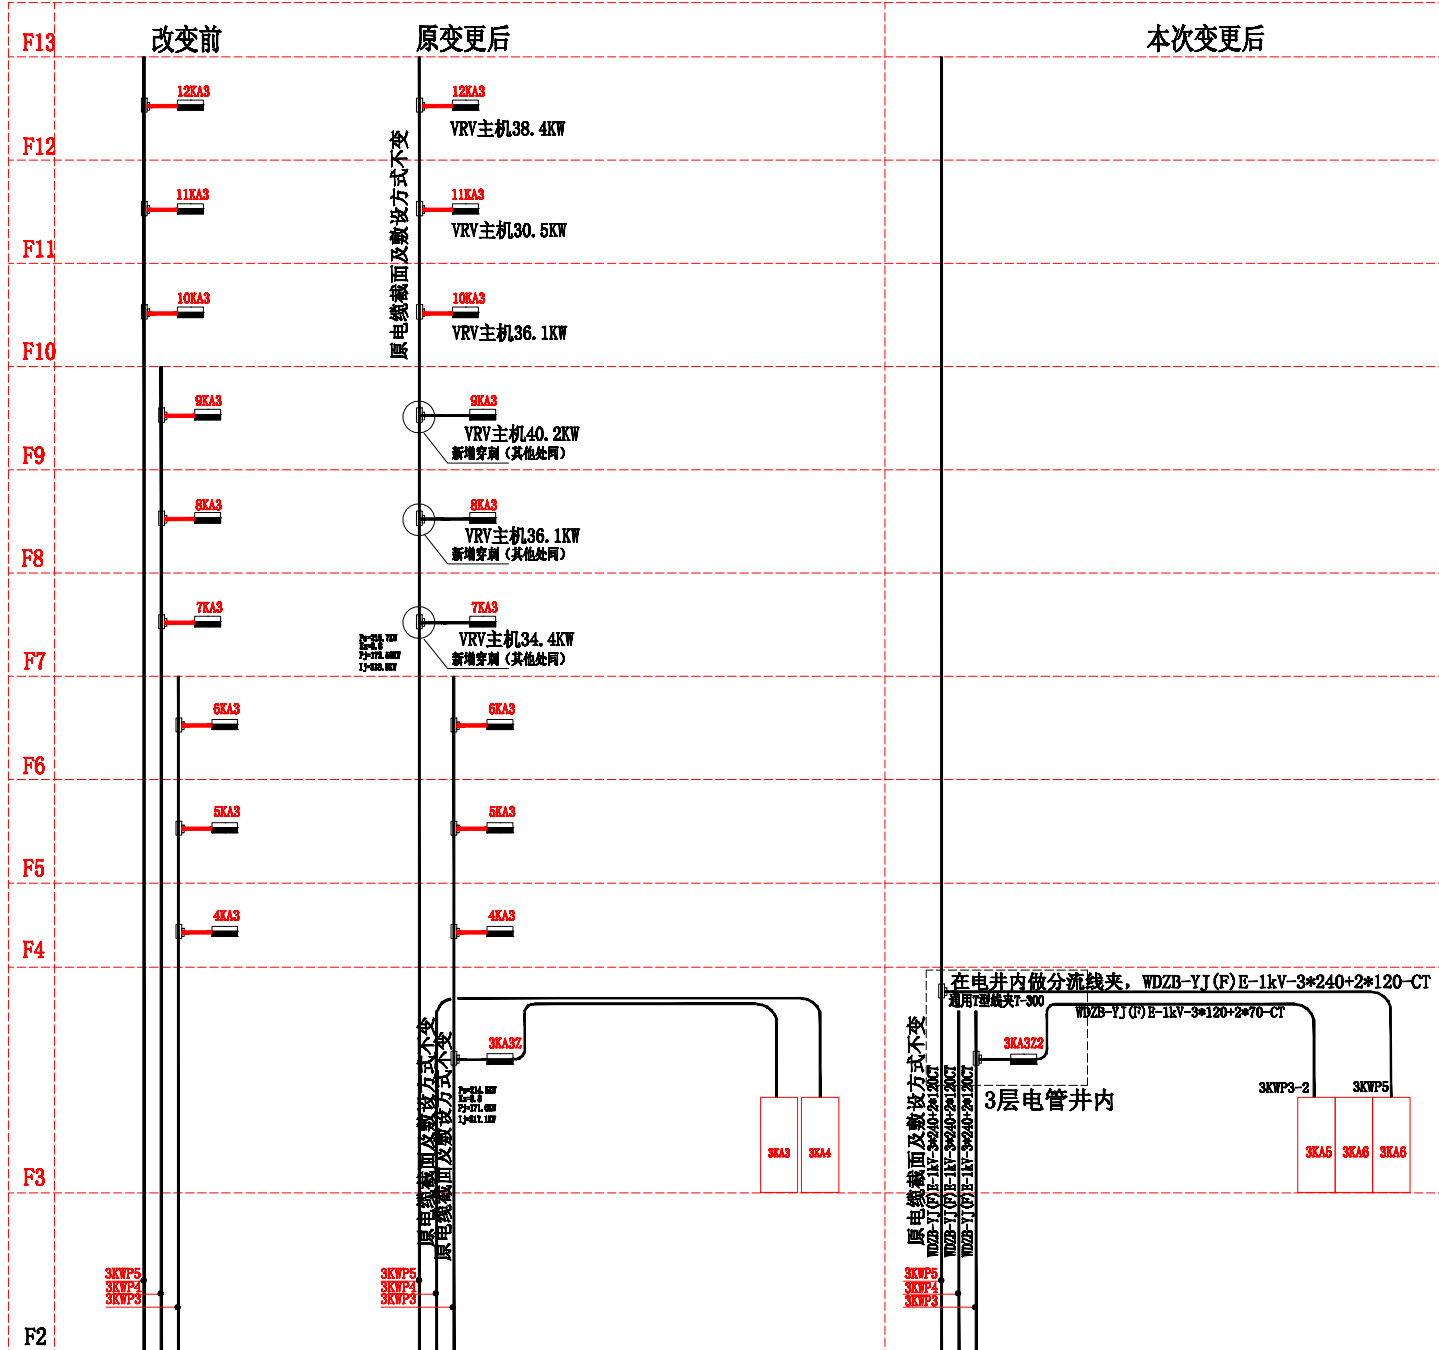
F13
改变前
原变更后
本次变更后
F12
12KA3
12KA3
VRV主机38.4KW
原电缆截面及敷设方式不变
11KA3
11KA3
VRV主机30.5KW
F11
10KA3
10KA3
VRV主机36.1KW
F10
9KA3
9KA3
VRV主机40.2KW
新增穿刺（其他处同）
F9
8KA3
8KA3
VRV主机36.1KW
新增穿刺（其他处同）
F8
7KA3
7KA3
VRV主机34.4KW
新增穿刺（其他处同）
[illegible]
F7
6KA3
6KA3
F6
5KA3
5KA3
F5
4KA3
4KA3
F4
在电井内做分流线夹，WDZB-YJ(F)E-1kV-3*240+2*120-CT
通用T型线夹T-300
WDZB-YJ(F)E-1kV-3*120+2*70-CT
原电缆截面及敷设方式不变
原电缆截面及敷设方式不变
3KA3Z
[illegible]
3KA3Z2
3层电管井内
原电缆截面及敷设方式不变
WDZB-YJ(F)E-1kV-3*240+2*120CT
WDZB-YJ(F)E-1kV-3*240+2*120CT
WDZB-YJ(F)E-1kV-3*240+2*120CT
3KWP3-2
3KWP5
3KA3
3KA4
3KA5
3KA6
3KA6
F3
3KWP5
3KWP4
3KWP3
3KWP5
3KWP4
3KWP3
3KWP5
3KWP4
3KWP3
F2